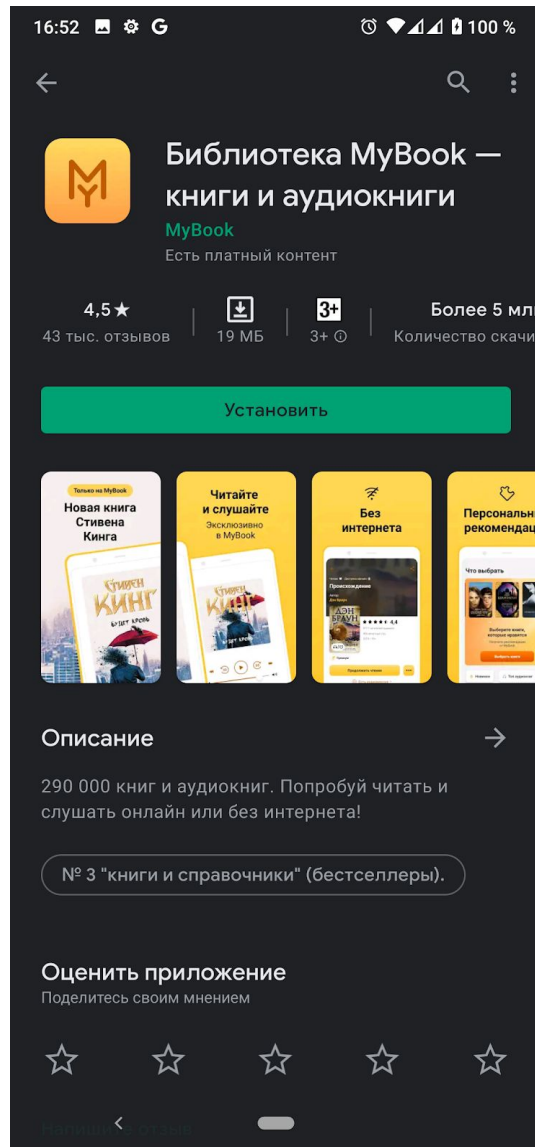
16:52 G 100 %

Библиотека MyBook — книги и аудиокниги
MyBook
Есть платный контент

4,5★
43 тыс. отзывов

19 МБ

3+
3+ ⓘ

Более 5 мл
Количество скачи

Установить

Только на MyBook
Новая книга Стивена Кинга
Стивен Кинг
Будет кровь

Читайте и слушайте
Эксклюзивно в MyBook
Стивен Кинг

Без интернета
Происхождение
Дэн Браун

Персональн рекомендац
Что выбрать

Описание

290 000 книг и аудиокниг. Попробуй читать и слушать онлайн или без интернета!

№ 3 "книги и справочники" (бестселлеры).

Оценить приложение
Поделитесь своим мнением

Напишите отзыв